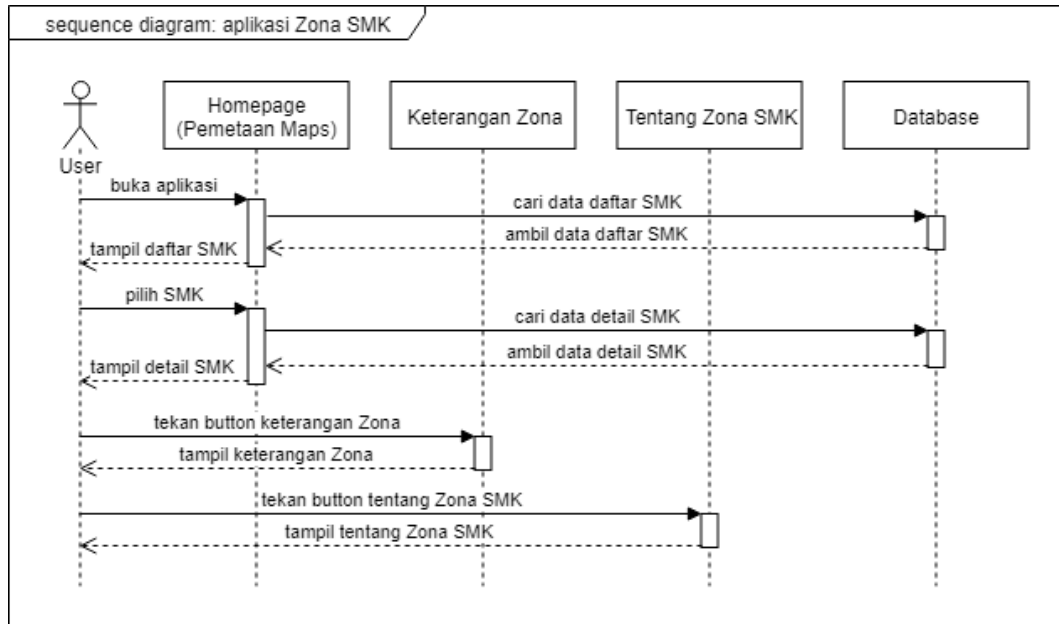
sequence diagram: aplikasi Zona SMK

User

Homepage (Pemetaan Maps)

Keterangan Zona

Tentang Zona SMK

Database

buka aplikasi

cari data daftar SMK

ambil data daftar SMK

tampil daftar SMK

pilih SMK

cari data detail SMK

ambil data detail SMK

tampil detail SMK

tekan button keterangan Zona

tampil keterangan Zona

tekan button tentang Zona SMK

tampil tentang Zona SMK